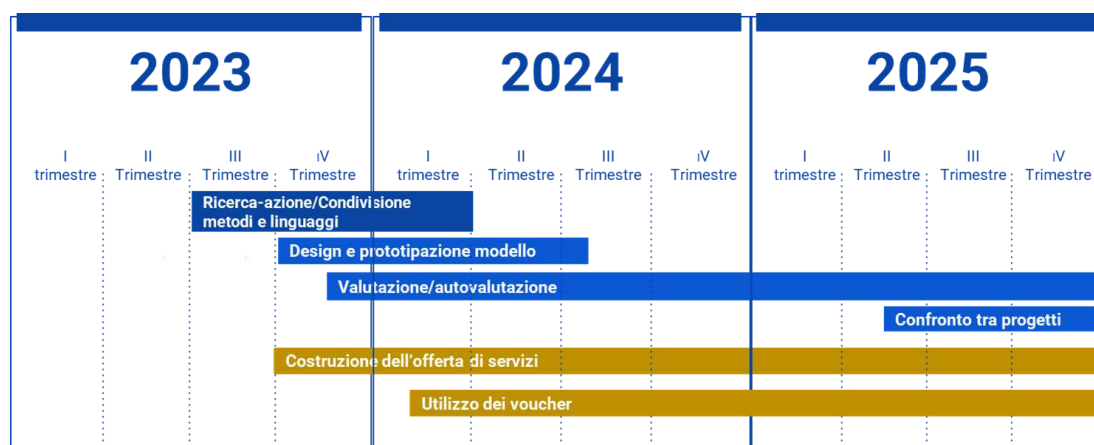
2023

I trimestre
II Trimestre
III Trimestre
IV Trimestre

2024

I trimestre
II Trimestre
III Trimestre
IV Trimestre

2025

I trimestre
II Trimestre
III Trimestre
IV Trimestre

Ricerca-azione/Condivisione metodi e linguaggi

Design e prototipazione modello

Valutazione/autovalutazione

Confronto tra progetti

Costruzione dell'offerta di servizi

Utilizzo dei voucher